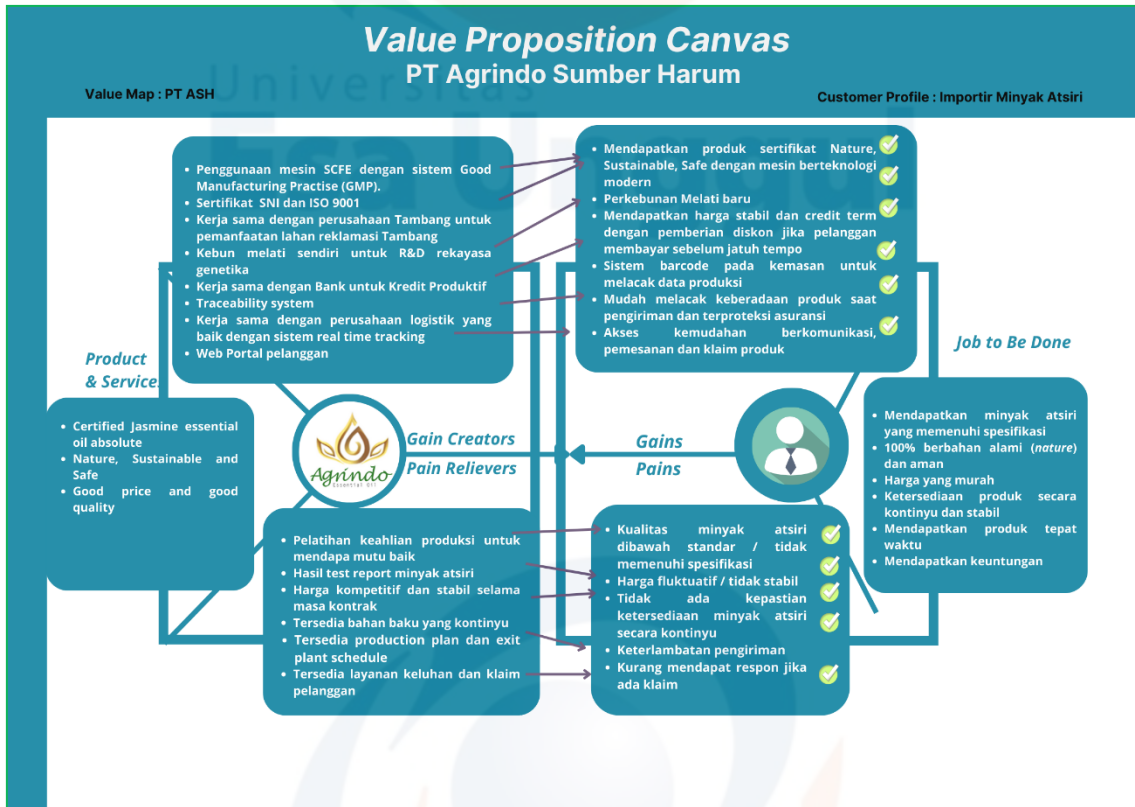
Value Proposition Canvas
PT Agrindo Sumber Harum

Value Map : PT ASH

Customer Profile : Importir Minyak Atsiri

- Penggunaan mesin SCFE dengan sistem Good Manufacturing Practise (GMP).
- Sertifikat SNI dan ISO 9001
- Kerja sama dengan perusahaan Tambang untuk pemanfaatan lahan reklamasi Tambang
- Kebun melati sendiri untuk R&D rekayasa genetika
- Kerja sama dengan Bank untuk Kredit Produktif
- Traceability system
- Kerja sama dengan perusahaan logistik yang baik dengan sistem real time tracking
- Web Portal pelanggan

- Mendapatkan produk sertifikat Nature, Sustainable, Safe dengan mesin berteknologi modern
- Perkebunan Melati baru
- Mendapatkan harga stabil dan credit term dengan pemberian diskon jika pelanggan membayar sebelum jatuh tempo
- Sistem barcode pada kemasan untuk melacak data produksi
- Mudah melacak keberadaan produk saat pengiriman dan terproteksi asuransi
- Akses kemudahan berkomunikasi, pemesanan dan klaim produk

Product & Services

Job to Be Done

- Certified Jasmine essential oil absolute
- Nature, Sustainable and Safe
- Good price and good quality

Agrindo
Essential Oil

Gain Creators
Pain Relievers

Gains
Pains

- Mendapatkan minyak atsiri yang memenuhi spesifikasi
- 100% berbahan alami (nature) dan aman
- Harga yang murah
- Ketersediaan produk secara kontinyu dan stabil
- Mendapatkan produk tepat waktu
- Mendapatkan keuntungan

- Pelatihan keahlian produksi untuk mendapa mutu baik
- Hasil test report minyak atsiri
- Harga kompetitif dan stabil selama masa kontrak
- Tersedia bahan baku yang kontinyu
- Tersedia production plan dan exit plant schedule
- Tersedia layanan keluhan dan klaim pelanggan

- Kualitas minyak atsiri dibawah standar / tidak memenuhi spesifikasi
- Harga fluktuatif / tidak stabil
- Tidak ada kepastian ketersediaan minyak atsiri secara kontinyu
- Keterlambatan pengiriman
- Kurang mendapat respon jika ada klaim